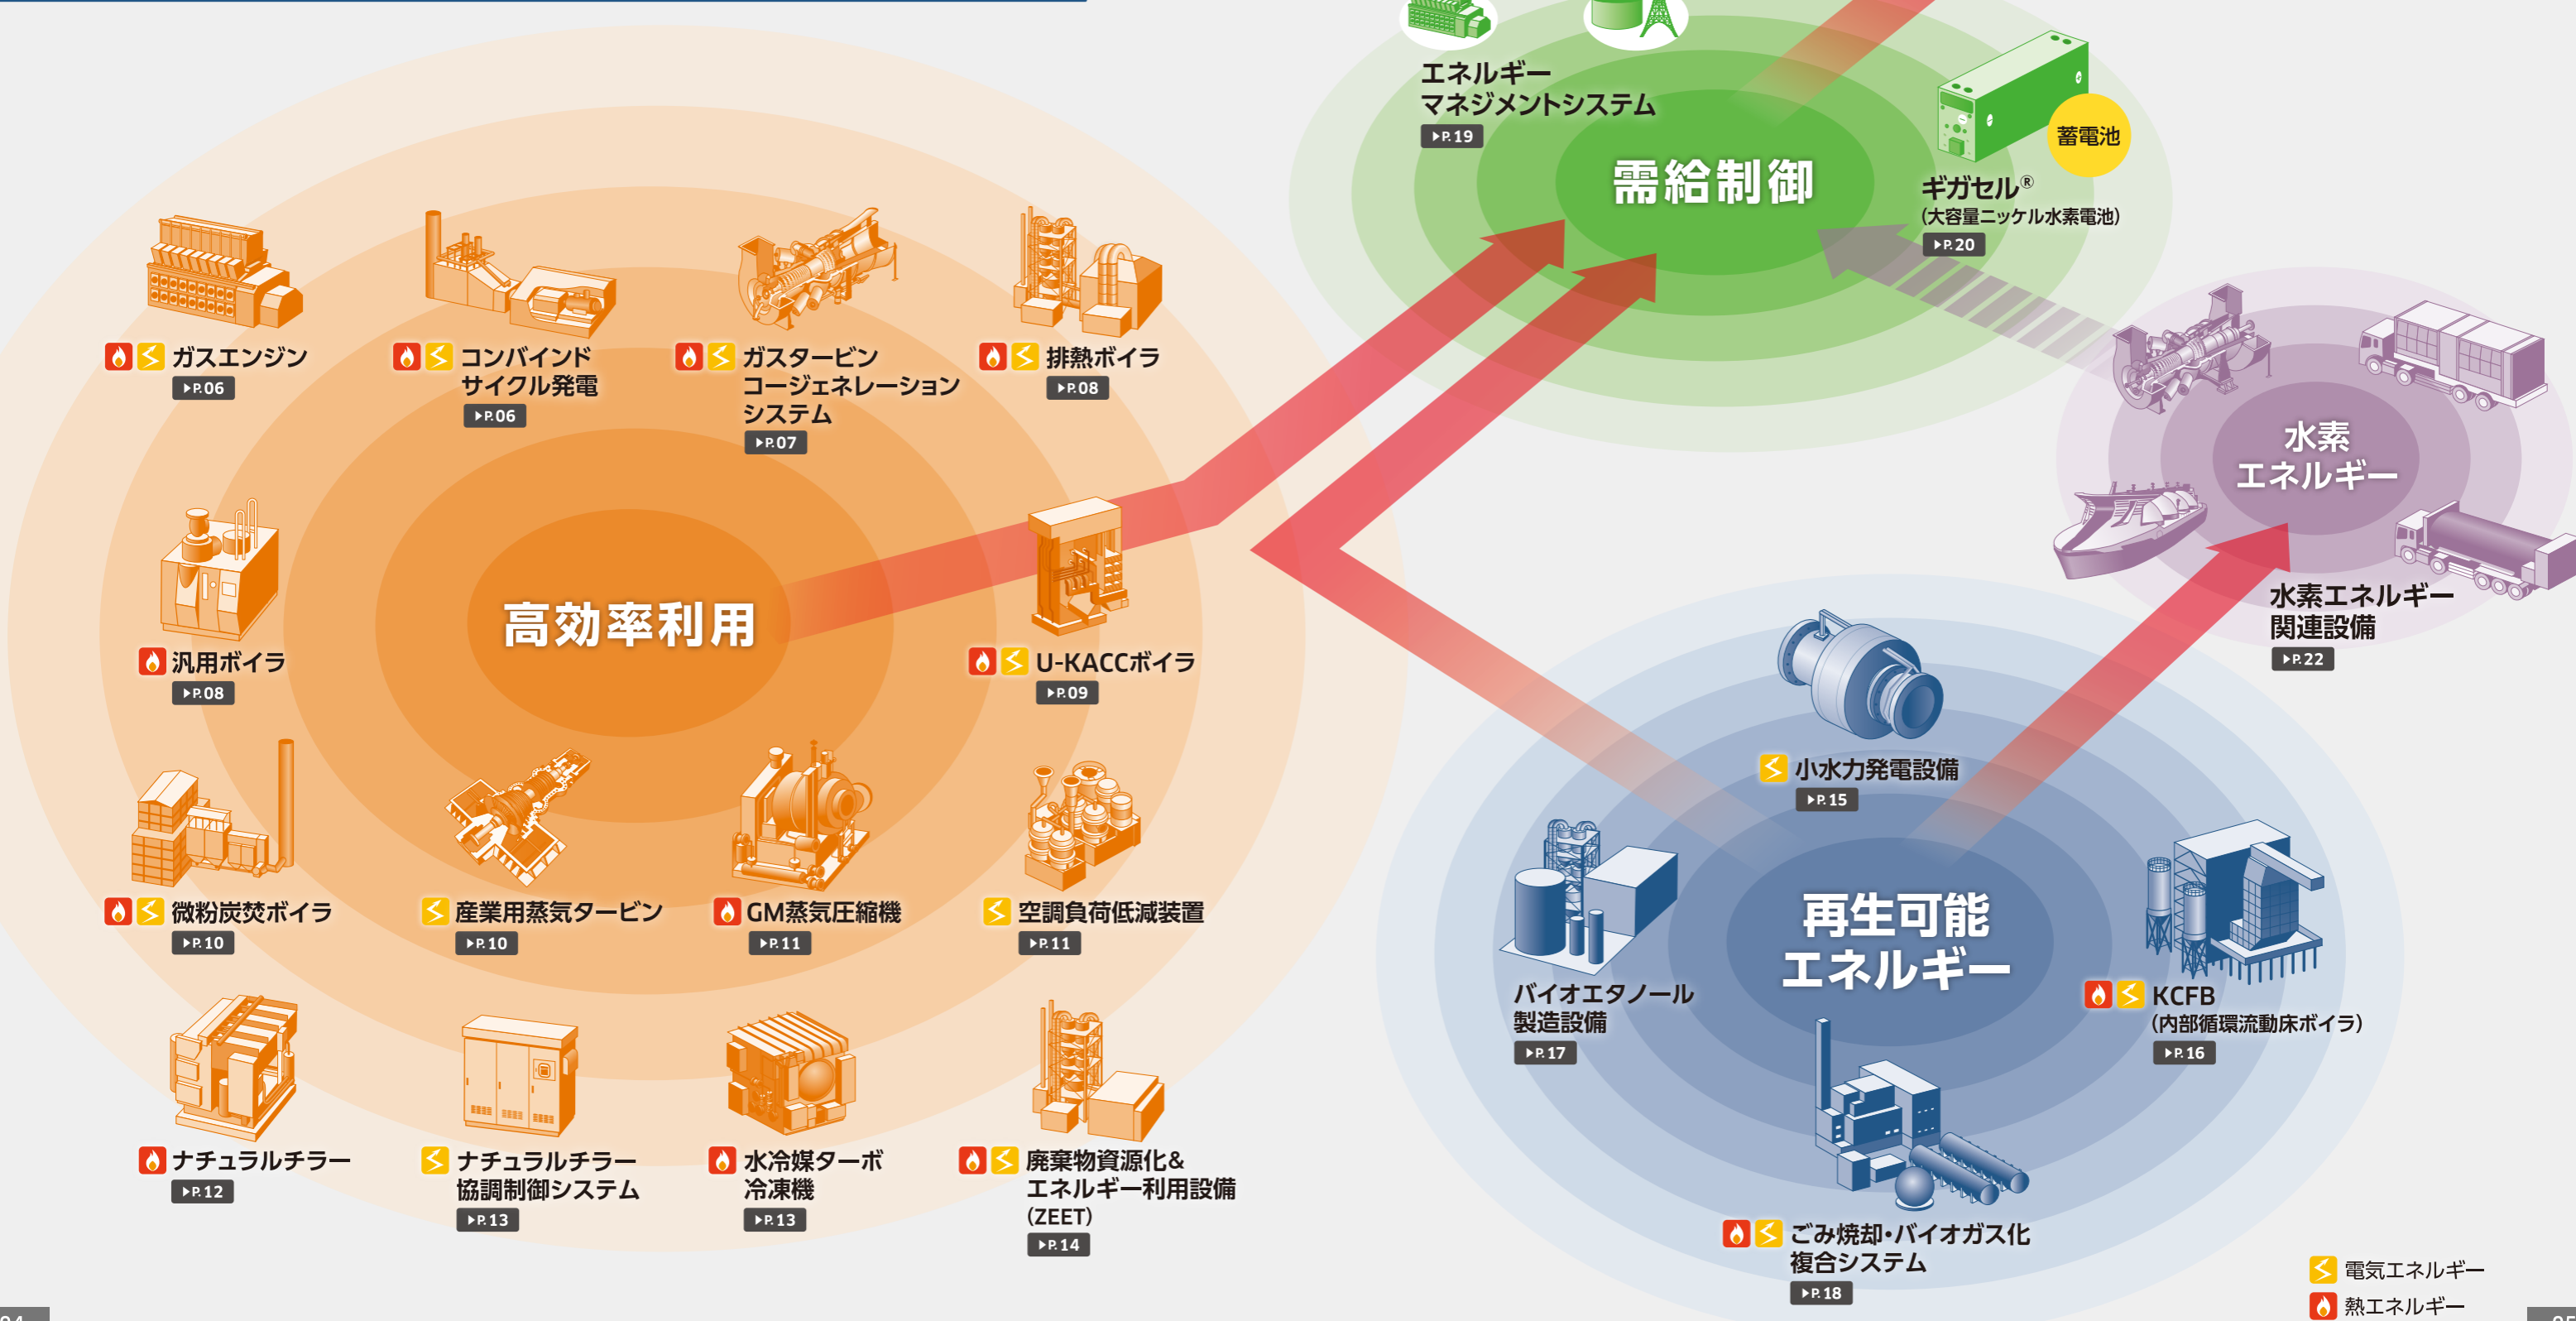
エネルギーマネジメントシステム
▶P.19

需給制御

蓄電池
ギガセル®
(大容量ニッケル水素電池)
▶P.20

ガスエンジン
▶P.06

コンバインドサイクル発電
▶P.06

ガスタービンコージェネレーションシステム
▶P.07

排熱ボイラ
▶P.08

汎用ボイラ
▶P.08

高効率利用

U-KACCボイラ
▶P.09

水素エネルギー

水素エネルギー関連設備
▶P.22

小水力発電設備
▶P.15

微粉炭焚ボイラ
▶P.10

産業用蒸気タービン
▶P.10

GM蒸気圧縮機
▶P.11

空調負荷低減装置
▶P.11

バイオエタノール製造設備
▶P.17

再生可能エネルギー

KCFB
(内部循環流動床ボイラ)
▶P.16

ナチュラルチラー
▶P.12

ナチュラルチラー協調制御システム
▶P.13

水冷媒ターボ冷凍機
▶P.13

廃棄物資源化&エネルギー利用設備
(ZEET)
▶P.14

ごみ焼却・バイオガス化複合システム
▶P.18

電気エネルギー
熱エネルギー